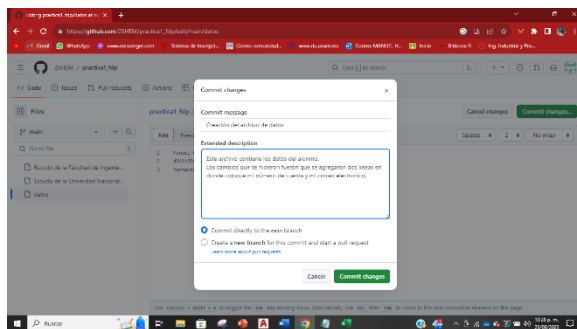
Editing practica1_fdp/datos at m × +

https://github.com/ZEHRM/practica1_fdp/edit/main/datos

Gmail WhatsApp www.meraorge.com Sistema de Inscripci... Correo comunidad... www.rls.unam.mx Correo MANUS: H... Inicio Blitzcco R Ing. Industrial y Pro...

ZEHRM / practica1_fdp

Type / to search

<> Code Issues Pull requests Actions

Files

main

Go to file

Escudo de la Facultad de Ingenie...

Escudo de la Universidad Nacional...

datos

practica1_fdp /

Edit

Cancel changes Commit changes...

Spaces 2 No wrap

Commit changes ×

Commit message

Creación del archivo de datos

Extended description

Este archivo contiene los datos del alumno.
Los cambios que se hicieron fueron que se agregaron dos lineas en donde coloque mi número de cuenta y mi correo electronico.

Commit directly to the main branch

Create a new branch for this commit and start a pull request

Learn more about pull requests

Cancel Commit changes

Use Control + Shift + m to toggle the tab key moving focus. Alternatively, use esc then tab to move to the next interactive element on the page.

Buscar

10:28 p. m.
20/09/2023